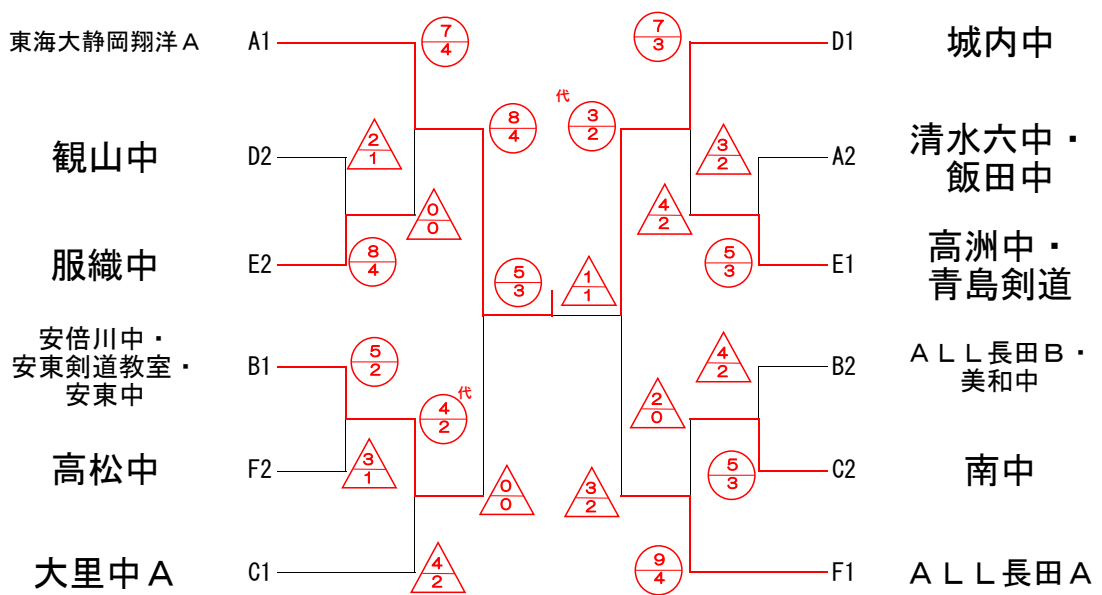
東海大静岡翔洋Ａ A1 $\frac{7}{4}$

観山中 D2 $\frac{2}{1}$

服織中 E2 $\frac{8}{4}$ $\frac{0}{0}$

$\frac{8}{4}$

代 $\frac{3}{2}$

$\frac{5}{3}$ $\frac{1}{1}$

安倍川中・安東剣道教室・安東中 B1 $\frac{5}{2}$

高松中 F2 $\frac{3}{1}$ 代 $\frac{4}{2}$

大里中Ａ C1 $\frac{4}{2}$

$\frac{0}{0}$ $\frac{3}{2}$

$\frac{7}{3}$ D1 城内中

$\frac{3}{2}$ A2 清水六中・飯田中

$\frac{4}{2}$ $\frac{5}{3}$ E1 高洲中・青島剣道

$\frac{4}{2}$ B2 ＡＬＬ長田Ｂ・美和中

$\frac{2}{0}$ $\frac{5}{3}$ C2 南中

$\frac{9}{4}$ F1 ＡＬＬ長田Ａ